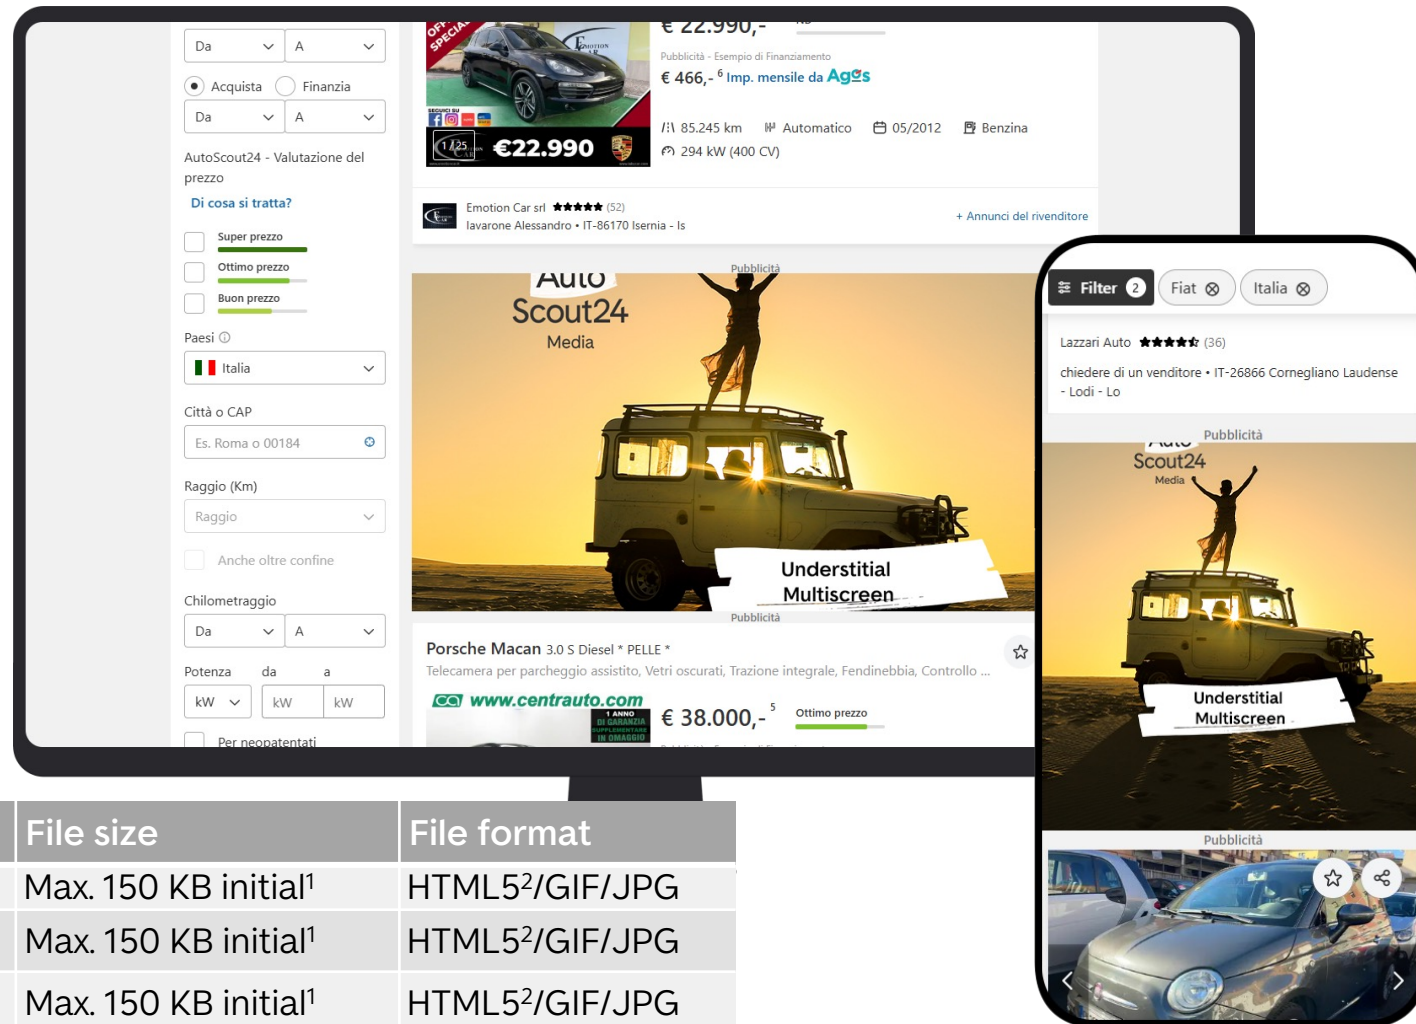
Da A

Acquista Finanzia

Da A

AutoScout24 - Valutazione del prezzo

Di cosa si tratta?

Super prezzo

Ottimo prezzo

Buon prezzo

Paesi

Italia

Città o CAP

Es. Roma o 00184

Raggio (Km)

Raggio

Anche oltre confine

Chilometraggio

Da A

Potenza da a

kW kW kW

Per neopatentati

OFFERTA SPECIALE

€22.990

€ 22.990,-

Pubblicità - Esempio di Finanziamento

€ 466,- $^6$ Imp. mensile da Agos

85.245 km Automatico 05/2012 Benzina

294 kW (400 CV)

Emotion Car srl ★★★★★ (52)

Iavarone Alessandro • IT-86170 Isernia - Is

+ Annunci del rivenditore

Pubblicità

Auto Scout24 Media

Understitial Multiscreen

Pubblicità

Porsche Macan 3.0 S Diesel * PELLE *

Telecamera per parcheggio assistito, Vetri oscurati, Trazione integrale, Fendinebbia, Controllo ...

www.centrauto.com

1 ANNO DI GARANZIA SUPPLEMENTARE IN OMAGGIO

€ 38.000,- $^5$

Ottimo prezzo

Filter 2 Fiat Italia

Lazzari Auto ★★★★★ (36)

chiedere di un venditore • IT-26866 Cornegliano Laudense - Lodi - Lo

Pubblicità

Auto Scout24 Media

Understitial Multiscreen

Pubblicità

| File size | File format |
|---|---|
| Max. 150 KB initial$^1$ | HTML5$^2$/GIF/JPG |
| Max. 150 KB initial$^1$ | HTML5$^2$/GIF/JPG |
| Max. 150 KB initial$^1$ | HTML5$^2$/GIF/JPG |